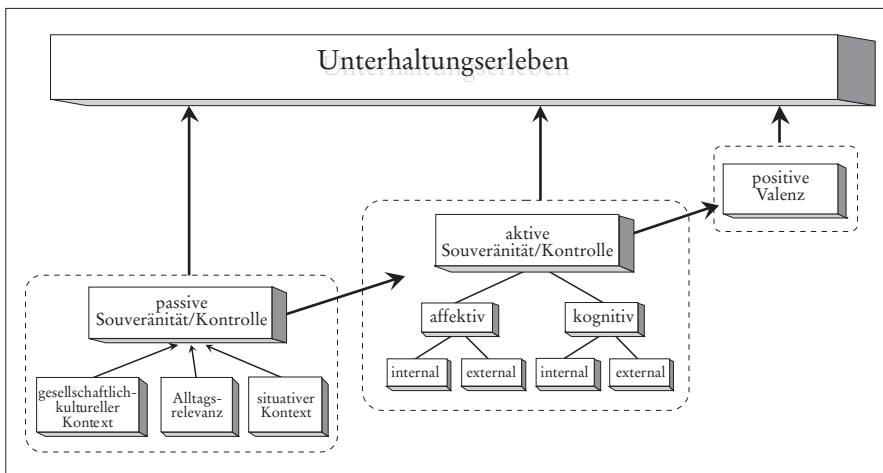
Unterhaltungserleben

positive Valenz

aktive Souveränität/Kontrolle

affektiv

kognitiv

internal

external

internal

external

passive Souveränität/Kontrolle

gesellschaftlich-kultureller Kontext

Alltagsrelevanz

situativer Kontext